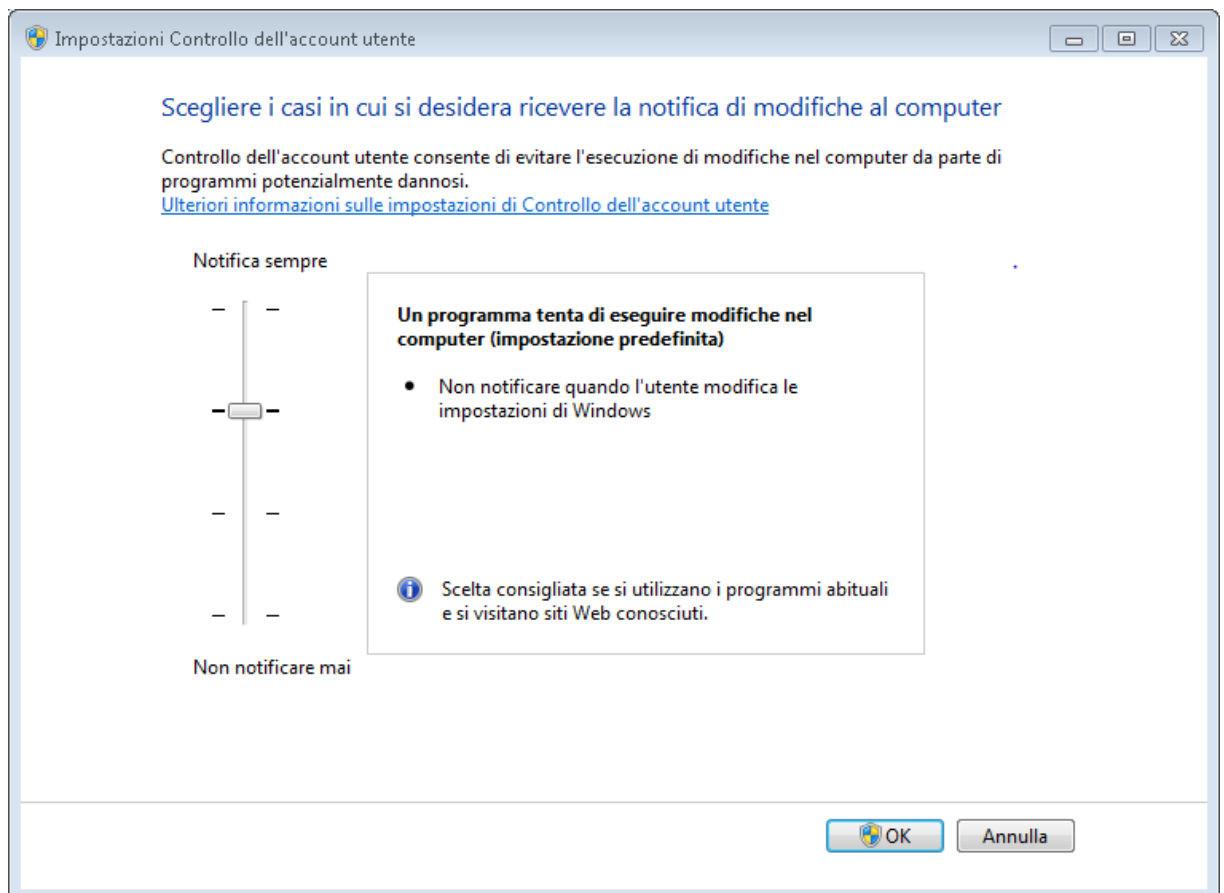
Impostazioni Controllo dell'account utente

Scegliere i casi in cui si desidera ricevere la notifica di modifiche al computer

Controllo dell'account utente consente di evitare l'esecuzione di modifiche nel computer da parte di programmi potenzialmente dannosi.
Ulteriori informazioni sulle impostazioni di Controllo dell'account utente

Notifica sempre

Un programma tenta di eseguire modifiche nel computer (impostazione predefinita)

• Non notificare quando l'utente modifica le impostazioni di Windows

Scelta consigliata se si utilizzano i programmi abituali e si visitano siti Web conosciuti.

Non notificare mai

OK
Annulla